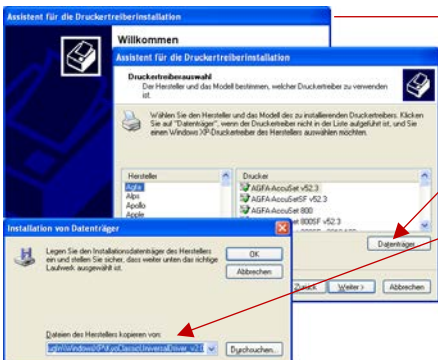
Assistent für die Druckertreiberinstallation

Willkommen

Assistent für die Druckertreiberinstallation

Druckertreiberauswahl

Der Hersteller und das Modell bestimmen, welcher Druckertreiber zu verwenden ist.

Wählen Sie den Hersteller und das Modell des zu installierenden Druckertreibers. Klicken Sie auf "Datenträger", wenn der Druckertreiber nicht in der Liste aufgeführt ist, und Sie einen Windows XP-Druckertreiber des Herstellers auswählen möchten.

| Hersteller | Drucker |
|---|---|
| Agfa | AGFA-AccuSet v52.3 |
| Alps | AGFA-AccuSetSF v52.3 |
| Apollo | AGFA-AccuSet 800 |
| Apple | AGFA-AccuSet 800SF v52.3 |

Datenträger

Zurück Weiter > Abbrechen

Installation von Datenträger

Legen Sie den Installationsdatenträger des Herstellers ein und stellen Sie sicher, dass weiter unten das richtige Laufwerk ausgewählt ist.

OK

Abbrechen

Dateien des Herstellers kopieren von:

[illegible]\Windows\XP\Classic\UniversalDriver_v2.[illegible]

Durchsuchen...